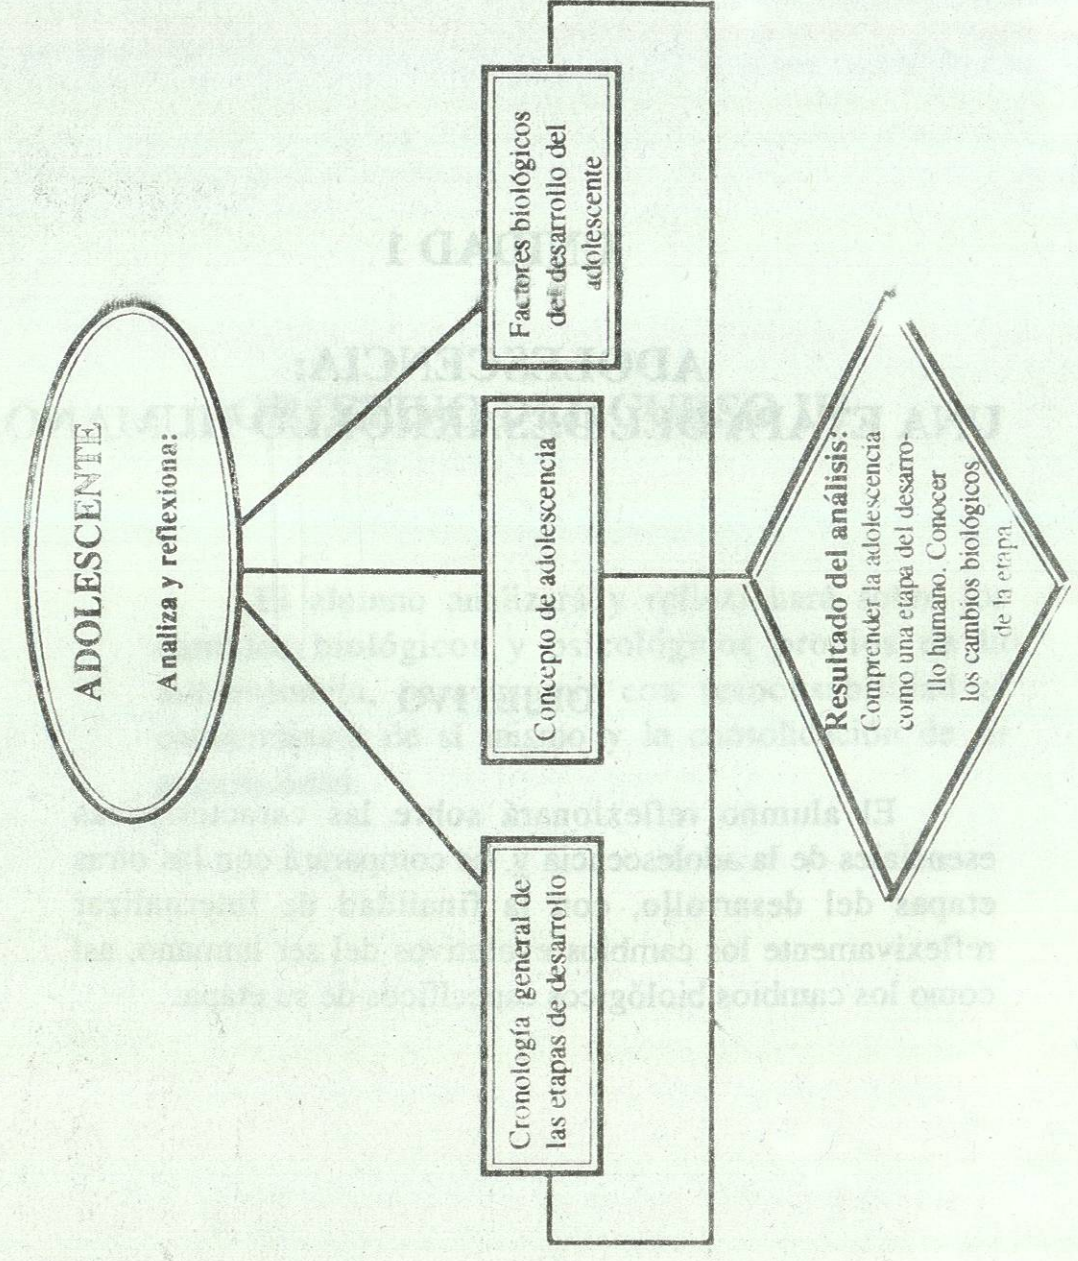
ADOLESCENTE

Analiza y reflexiona:

Cronología general de las etapas de desarrollo

Concepto de adolescencia

Factores biológicos del desarrollo del adolescente

Resultado del análisis:
Comprender la adolescencia como una etapa del desarrollo humano. Conocer los cambios biológicos de la etapa.

UNIDAD I

ADOLESCENCIA:
UNA ETAPA DEL DESARROLLO HUMANO

OBJETIVO

El alumno reflexionará sobre las características esenciales de la adolescencia y las comparará con las otras etapas del desarrollo, con la finalidad de internalizar reflexivamente los cambios evolutivos del ser humano, así como los cambios biológicos específicos de su etapa.

El alumno analizará y reflexionará sobre los cambios biológicos y psicológicos propios de la adolescencia, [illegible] con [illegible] conocimiento de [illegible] de sí mismo y la consolidación de su personalidad.